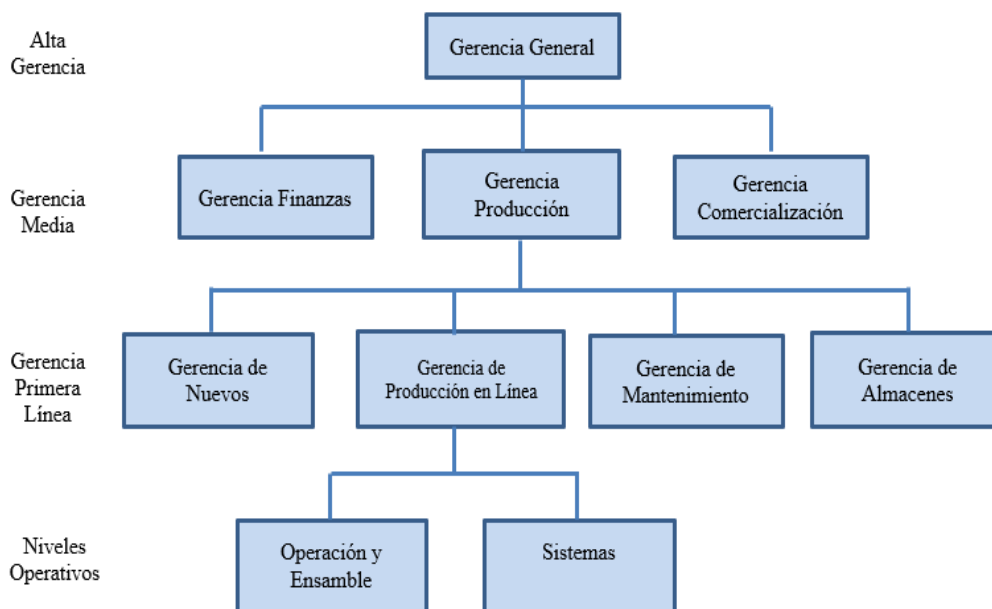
Alta Gerencia

Gerencia General

Gerencia Media

Gerencia Finanzas

Gerencia Producción

Gerencia Comercialización

Gerencia Primera Línea

Gerencia de Nuevos

Gerencia de Producción en Línea

Gerencia de Mantenimiento

Gerencia de Almacenes

Niveles Operativos

Operación y Ensamble

Sistemas